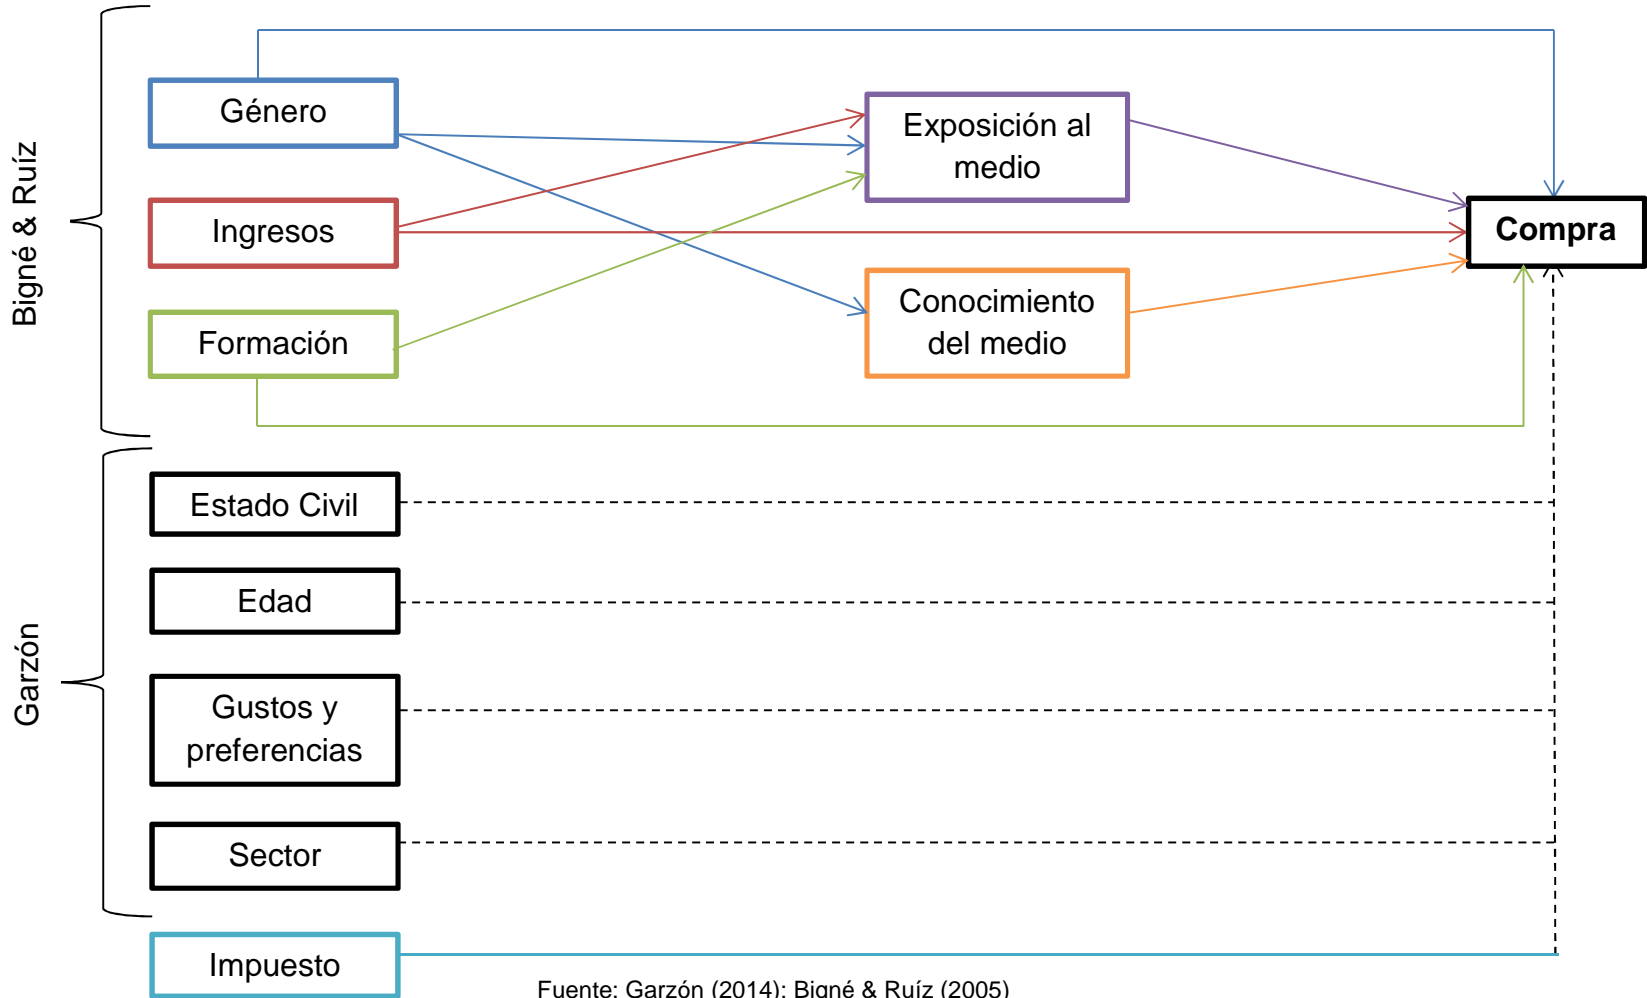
Bigné & Ruíz

Género

Ingresos

Formación

Exposición al medio

Conocimiento del medio

Compra

Garzón

Estado Civil

Edad

Gustos y preferencias

Sector

Impuesto

Fuente: Garzón (2014); Bigné & Ruíz (2005)